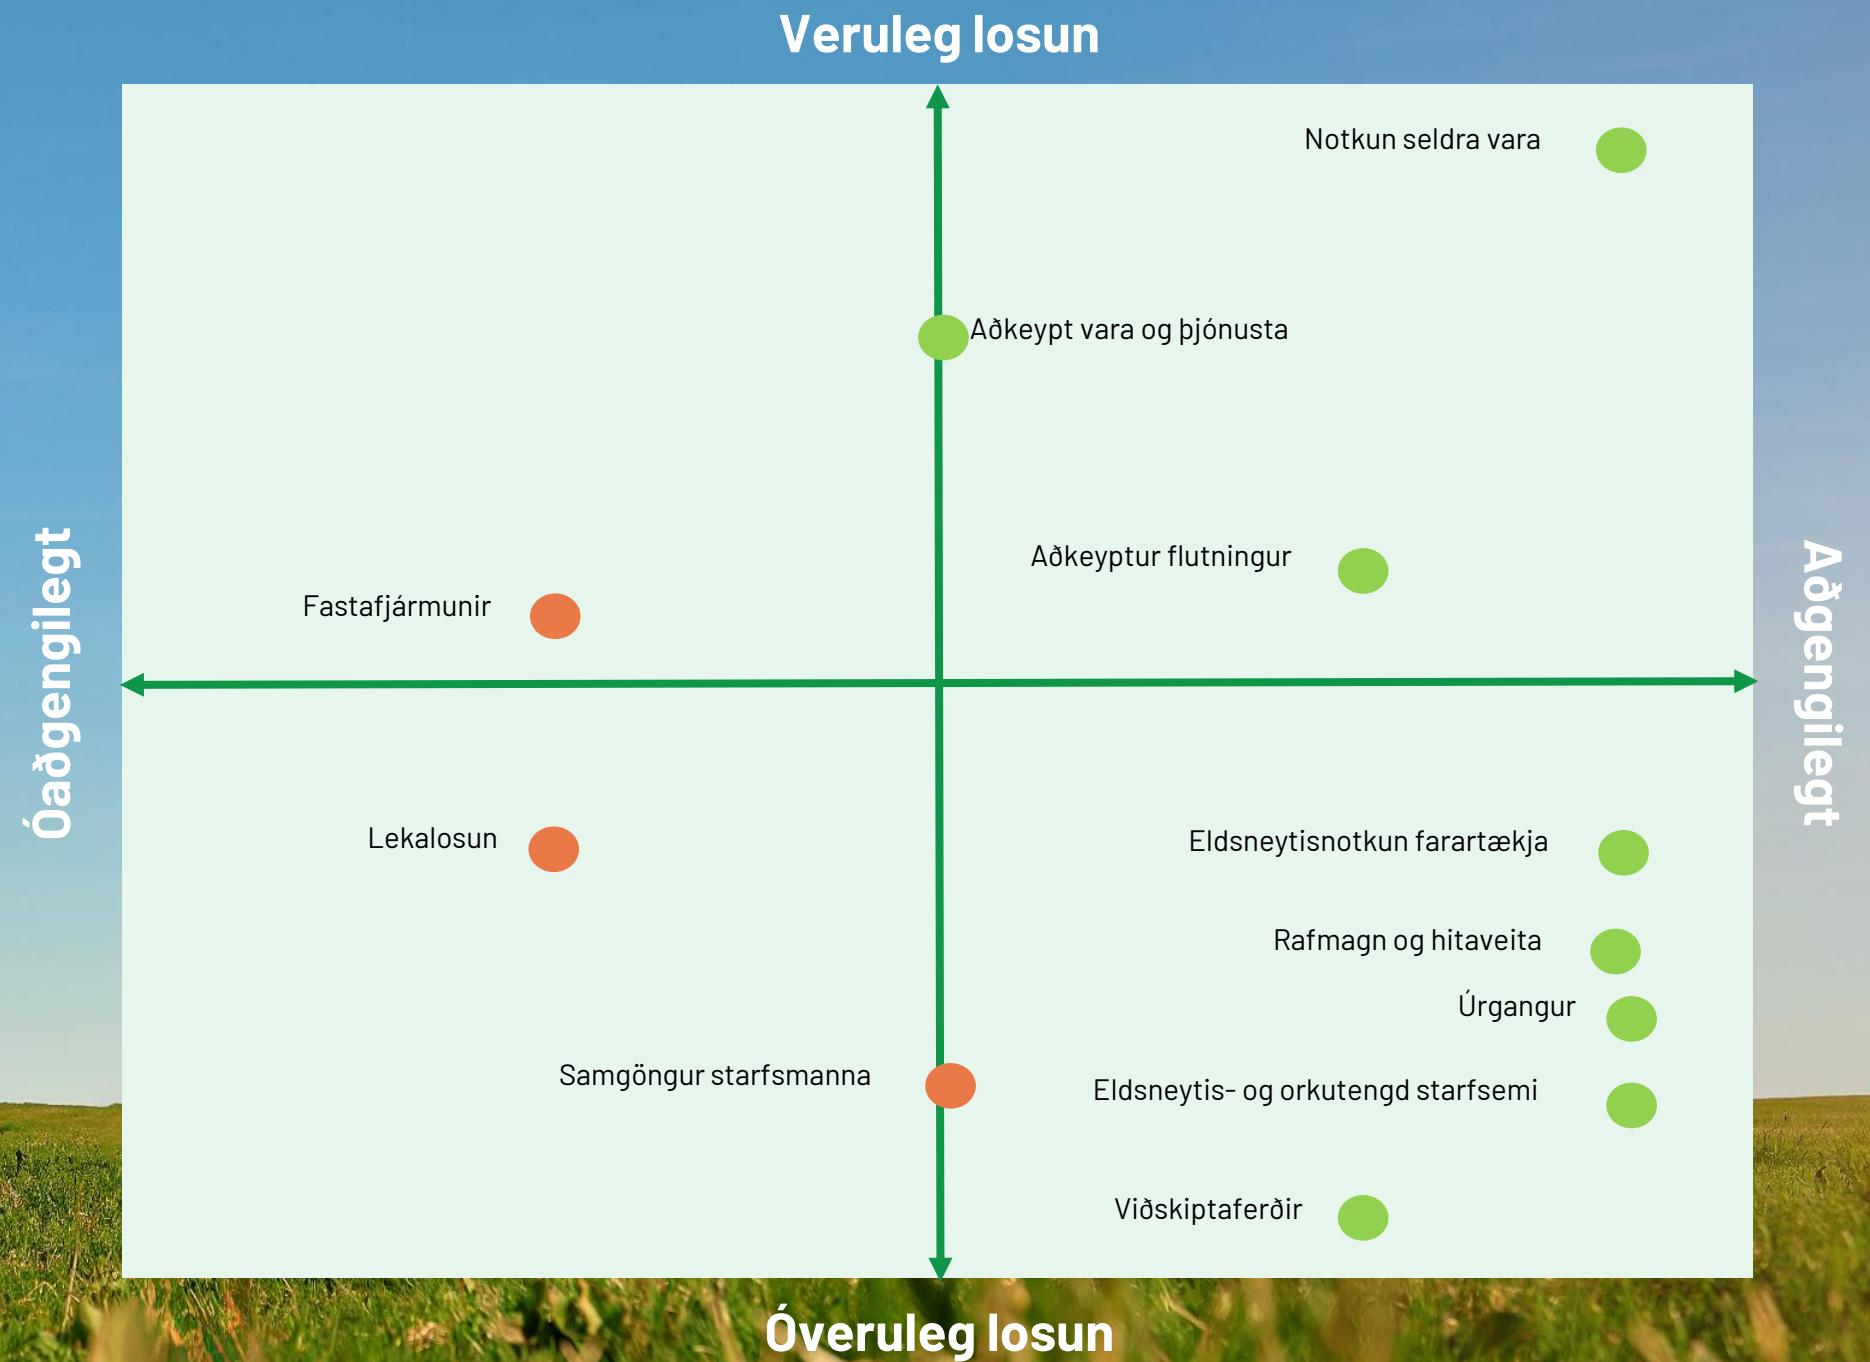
Veruleg losun

Notkun seldra vara

Aðkeypt vara og þjónusta

Aðkeyptur flutningur

Fastafjármunir

Óaðgengilegt

Aðgengilegt

Lekalosun

Eldsneytisnotkun farartækja

Rafmagn og hitaveita

Úrgangur

Samgöngur starfsmanna

Eldsneytis- og orkutengd starfsemi

Viðskiptaferðir

Óveruleg losun